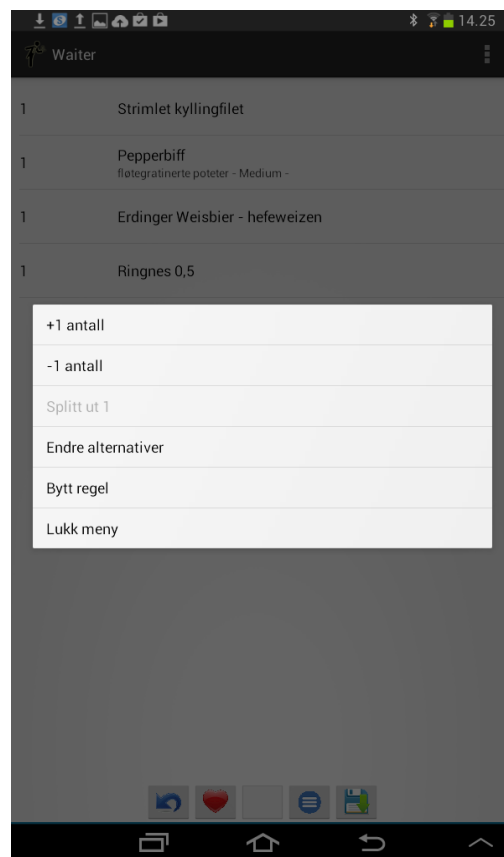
14.25

Waiter

1 Strimlet kyllingfilet

1 Pepperbiff
fløtegratinerte poteter - Medium -

1 Erdinger Weisbier - hefeweizen

1 Ringnes 0,5

+1 antall

-1 antall

Splitt ut 1

Endre alternativer

Bytt regel

Lukk meny